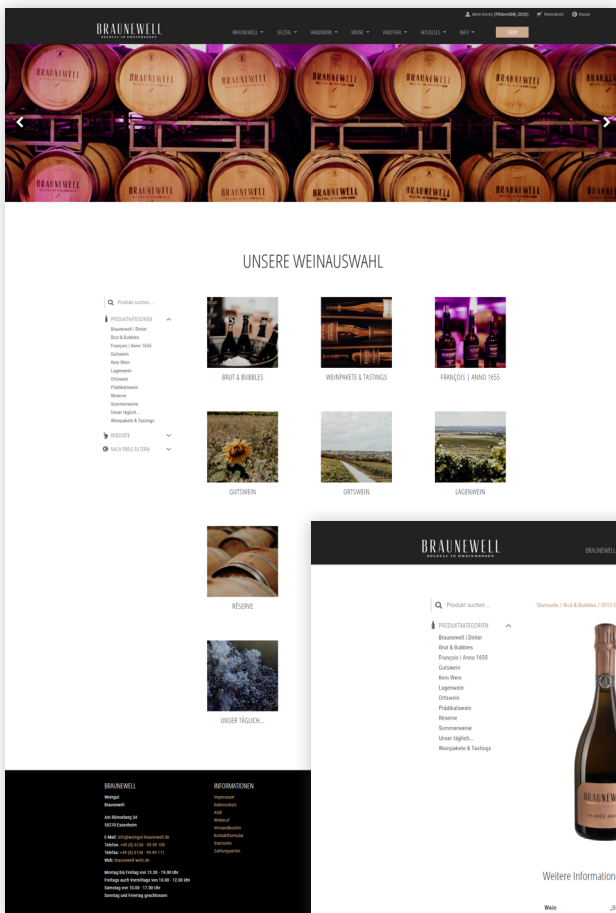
Mein Konto (PRAKHAM_2020) Warenkorb Kasse

BRAUNEWELL

BRAUNEWELL SELZTAL HANDWERK WEINE VINOTHEK WEITERES INFO SHOP

BRAUNEWELL BRAUNEWELL BRAUNEWELL BRAUNEWELL BRAUNEWELL BRAUNEWELL BRAUNEWELL BRAUNEWELL

UNSERE WEINAUSWAHL

Produkt suchen ...

PRODUKTKATEGORIEN
Braunewell | Dinter
Brut & Bubbles
François | Anno 1655
Gutswein
Kein Wein
Lagenwein
Ortswein
Prädikatswein
Réserve
Sommerweine
Unser täglich...
Weinpakete & Tastings

REBSORTE

NACH PREIS FILTERN

BRUT & BUBBLES

WEINPAKETE & TASTINGS

FRANÇOIS | ANNO 1655

GUTSWEIN

ORTSWEIN

LAGENWEIN

RÉSERVE

UNSER TÄGLICH...

BRAUNEWELL
Weingut
Braunewell

Am Römerberg 34
55270 Essenheim

E-Mail: info@weingut-braunewell.de
Telefon: +49 (0) 6136 - 98 99 100
Telefax: +49 (0) 6136 - 98 99 112
Web: braunewell-wein.de

Montag bis Freitag von 13.30 - 19.00 Uhr
Freitags auch Vormittags von 10.00 - 12.00 Uhr
Samstag von 10.00 - 17.00 Uhr
Sonntag und Feiertag geschlossen

INFORMATIONEN
Impressum
Datenschutz
AGB
Widerruf
Versandkosten
Kontaktformular
Startseite
Zahlungsarten

BRAUNEWELL

BRAUNEWELL

Produkt suchen ...

Startseite / Brut & Bubbles / 2013 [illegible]

PRODUKTKATEGORIEN
Braunewell | Dinter
Brut & Bubbles
François | Anno 1655
Gutswein
Kein Wein
Lagenwein
Ortswein
Prädikatswein
Réserve
Sommerweine
Unser täglich...
Weinpakete & Tastings

BRAUNEW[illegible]

Weitere Information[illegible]

Wein